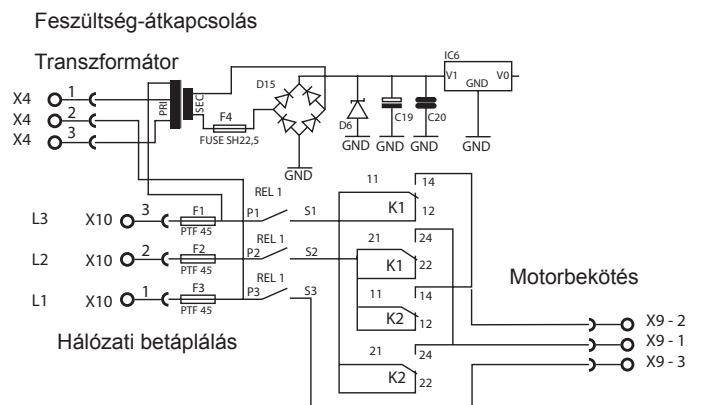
Feszültség-átkapcsolás

Transzformátor

X4 1
X4 2
X4 3

PRI
SEC

F4
FUSE SH22,5

D15

GND

D6
GND

C19
GND

C20
GND

IC6
V1 GND V0

GND

REL 1
L3 X10 3 F1 PTF 45 P1 S1
REL 1
L2 X10 2 F2 PTF 45 P2 S2
REL 1
L1 X10 1 F3 PTF 45 P3 S3

11 14
K1
12

21 24
K1
22

11 14
K2
12

21 24
K2
22

Motorbekötés

X9 - 2
X9 - 1
X9 - 3

Hálózati betáplálás